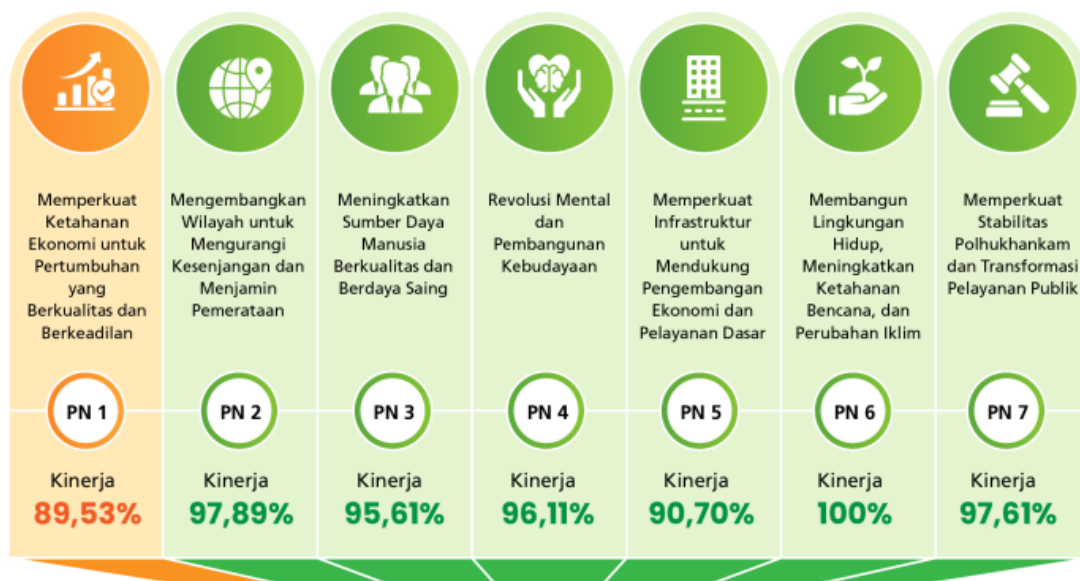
Memperkuat Ketahanan Ekonomi untuk Pertumbuhan yang Berkualitas dan Berkeadilan

PN 1

Kinerja
89,53%

Mengembangkan Wilayah untuk Mengurangi Kesenjangan dan Menjamin Pemerataan

PN 2

Kinerja
97,89%

Meningkatkan Sumber Daya Manusia Berkualitas dan Berdaya Saing

PN 3

Kinerja
95,61%

Revolusi Mental dan Pembangunan Kebudayaan

PN 4

Kinerja
96,11%

Memperkuat Infrastruktur untuk Mendukung Pengembangan Ekonomi dan Pelayanan Dasar

PN 5

Kinerja
90,70%

Membangun Lingkungan Hidup, Meningkatkan Ketahanan Bencana, dan Perubahan Iklim

PN 6

Kinerja
100%

Memperkuat Stabilitas Polhukhankam dan Transformasi Pelayanan Publik

PN 7

Kinerja
97,61%